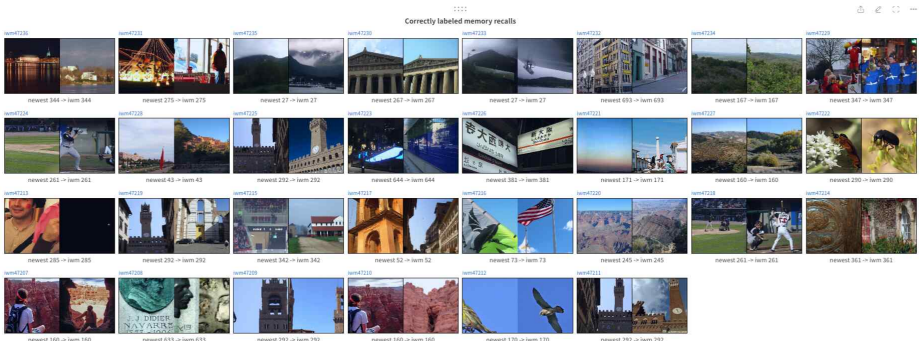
Correctly labeled memory recalls

iwm47230
newest 344 -> iwm 344

iwm47231
newest 275 -> iwm 275

iwm47235
newest 27 -> iwm 27

iwm47230
newest 267 -> iwm 267

iwm47233
newest 27 -> iwm 27

iwm47232
newest 693 -> iwm 693

iwm47234
newest 167 -> iwm 167

iwm47229
newest 347 -> iwm 347

iwm47224
newest 261 -> iwm 261

iwm47228
newest 43 -> iwm 43

iwm47225
newest 292 -> iwm 292

iwm47223
newest 644 -> iwm 644

iwm47226
newest 381 -> iwm 381

iwm47221
newest 171 -> iwm 171

iwm47227
newest 160 -> iwm 160

iwm47222
newest 290 -> iwm 290

iwm47213
newest 285 -> iwm 285

iwm47219
newest 292 -> iwm 292

iwm47215
newest 342 -> iwm 342

iwm47217
newest 52 -> iwm 52

iwm47216
newest 73 -> iwm 73

iwm47220
newest 245 -> iwm 245

iwm47218
newest 261 -> iwm 261

iwm47214
newest 361 -> iwm 361

iwm47207
newest 160 -> iwm 160

iwm47208
newest 633 -> iwm 633

iwm47209
newest 292 -> iwm 292

iwm47210
newest 160 -> iwm 160

iwm47212
newest 170 -> iwm 170

iwm47211
newest 292 -> iwm 292